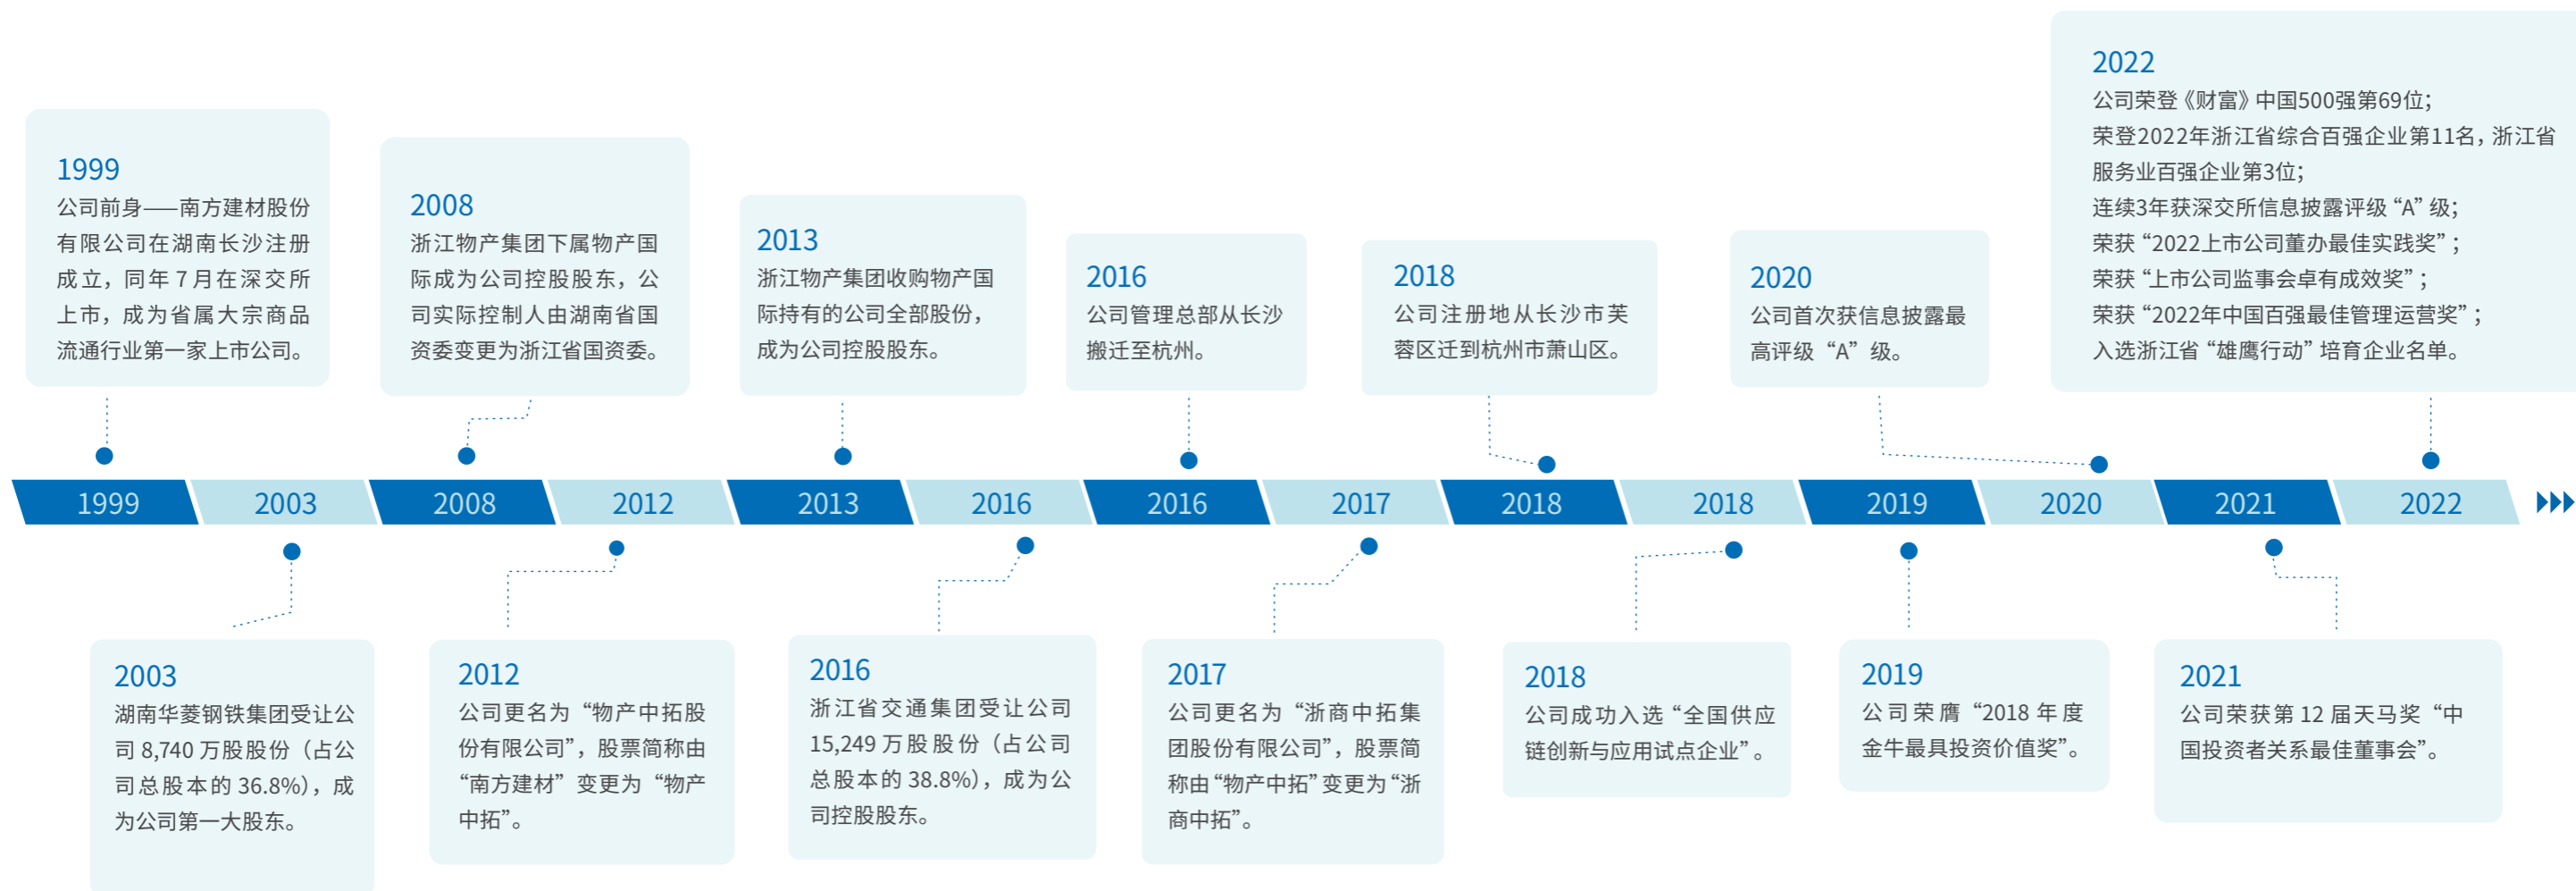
1999
公司前身——南方建材股份有限公司在湖南长沙注册成立，同年 7 月在深交所上市，成为省属大宗商品流通行业第一家上市公司。

2008
浙江物产集团下属物产国际成为公司控股股东，公司实际控制人由湖南省国资委变更为浙江省国资委。

2013
浙江物产集团收购物产国际持有的公司全部股份，成为公司控股股东。

2016
公司管理总部从长沙搬迁至杭州。

2018
公司注册地从长沙市芙蓉区迁到杭州市萧山区。

2020
公司首次获信息披露最高评级“A”级。

2022
公司荣登《财富》中国500强第69位；
荣登2022年浙江省综合百强企业第11名，浙江省服务业百强企业第3位；
连续3年获深交所信息披露评级“A”级；
荣获“2022上市公司董办最佳实践奖”；
荣获“上市公司监事会卓有成效奖”；
荣获“2022年中国百强最佳管理运营奖”；
入选浙江省“雄鹰行动”培育企业名单。

1999 2003 2008 2012 2013 2016 2016 2017 2018 2018 2019 2020 2021 2022

2003
湖南华菱钢铁集团受让公司 8,740 万股股份（占公司总股本的 36.8%），成为公司第一大股东。

2012
公司更名为“物产中拓股份有限公司”，股票简称由“南方建材”变更为“物产中拓”。

2016
浙江省交通集团受让公司 15,249 万股股份（占公司总股本的 38.8%），成为公司控股股东。

2017
公司更名为“浙商中拓集团股份有限公司”，股票简称由“物产中拓”变更为“浙商中拓”。

2018
公司成功入选“全国供应链创新与应用试点企业”。

2019
公司荣膺“2018 年度金牛最具投资价值奖”。

2021
公司荣获第 12 届天马奖“中国投资者关系最佳董事会”。